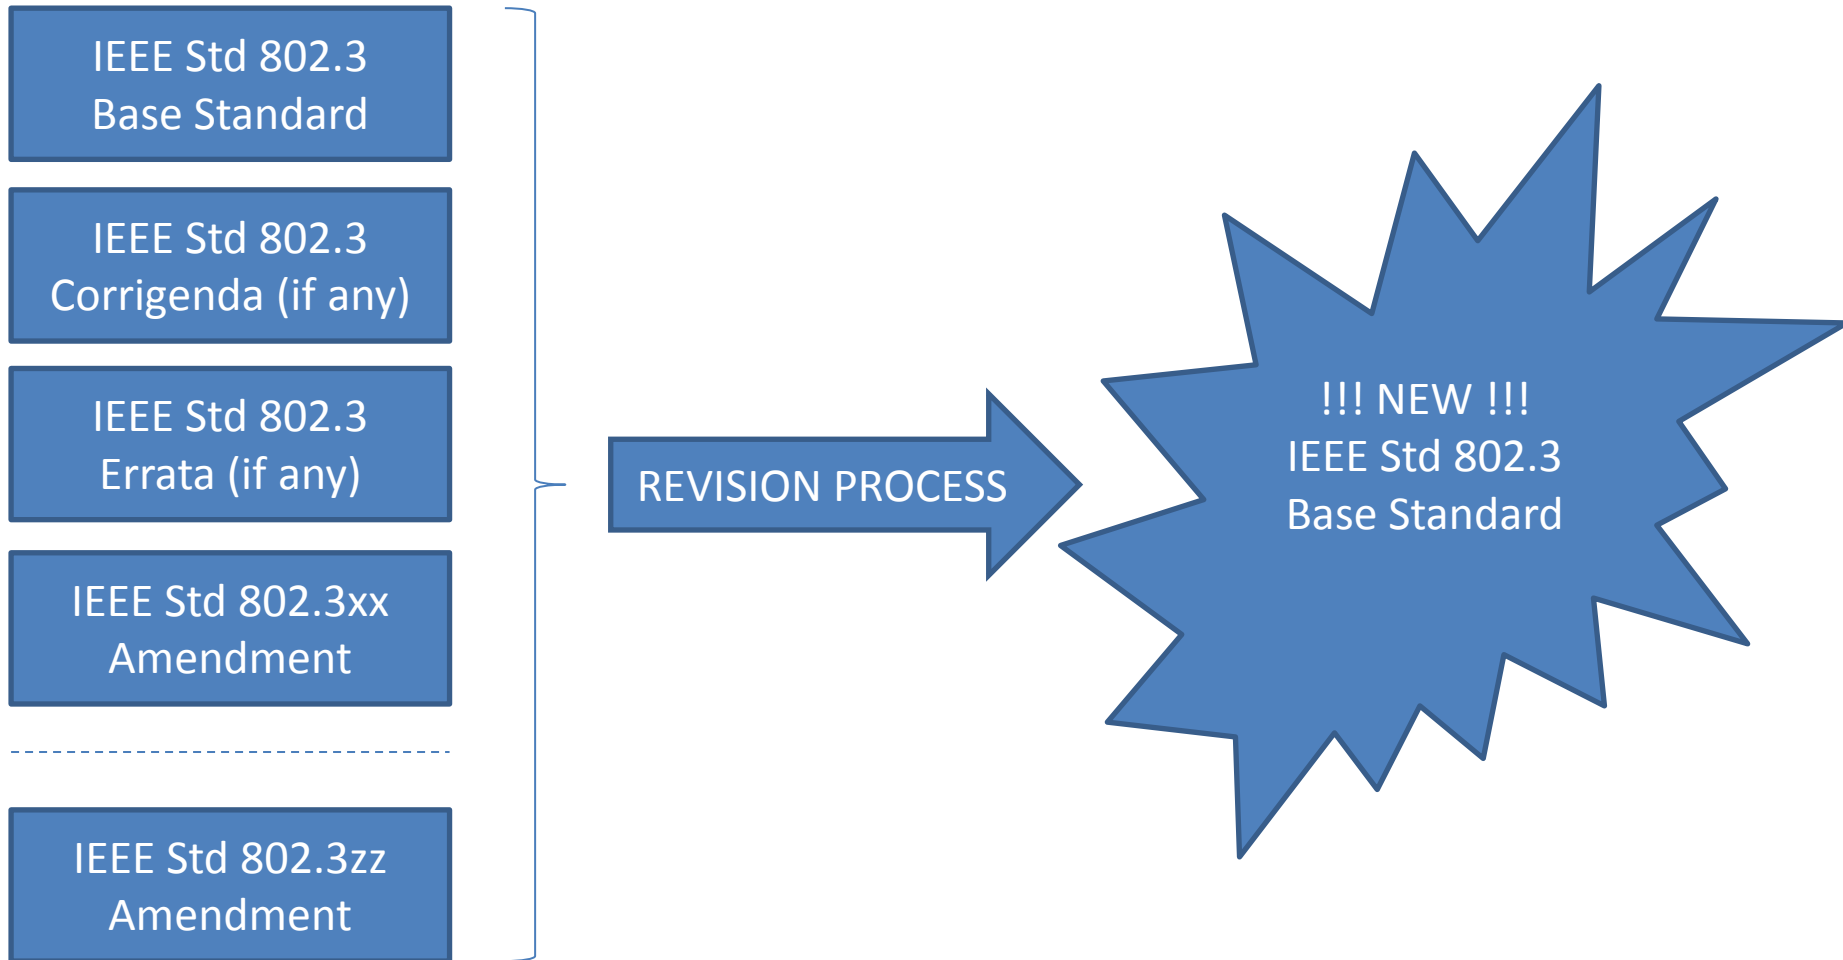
IEEE Std 802.3
Base Standard

IEEE Std 802.3
Corrigenda (if any)

IEEE Std 802.3
Errata (if any)

IEEE Std 802.3xx
Amendment

IEEE Std 802.3zz
Amendment

REVISION PROCESS

!!! NEW !!!
IEEE Std 802.3
Base Standard